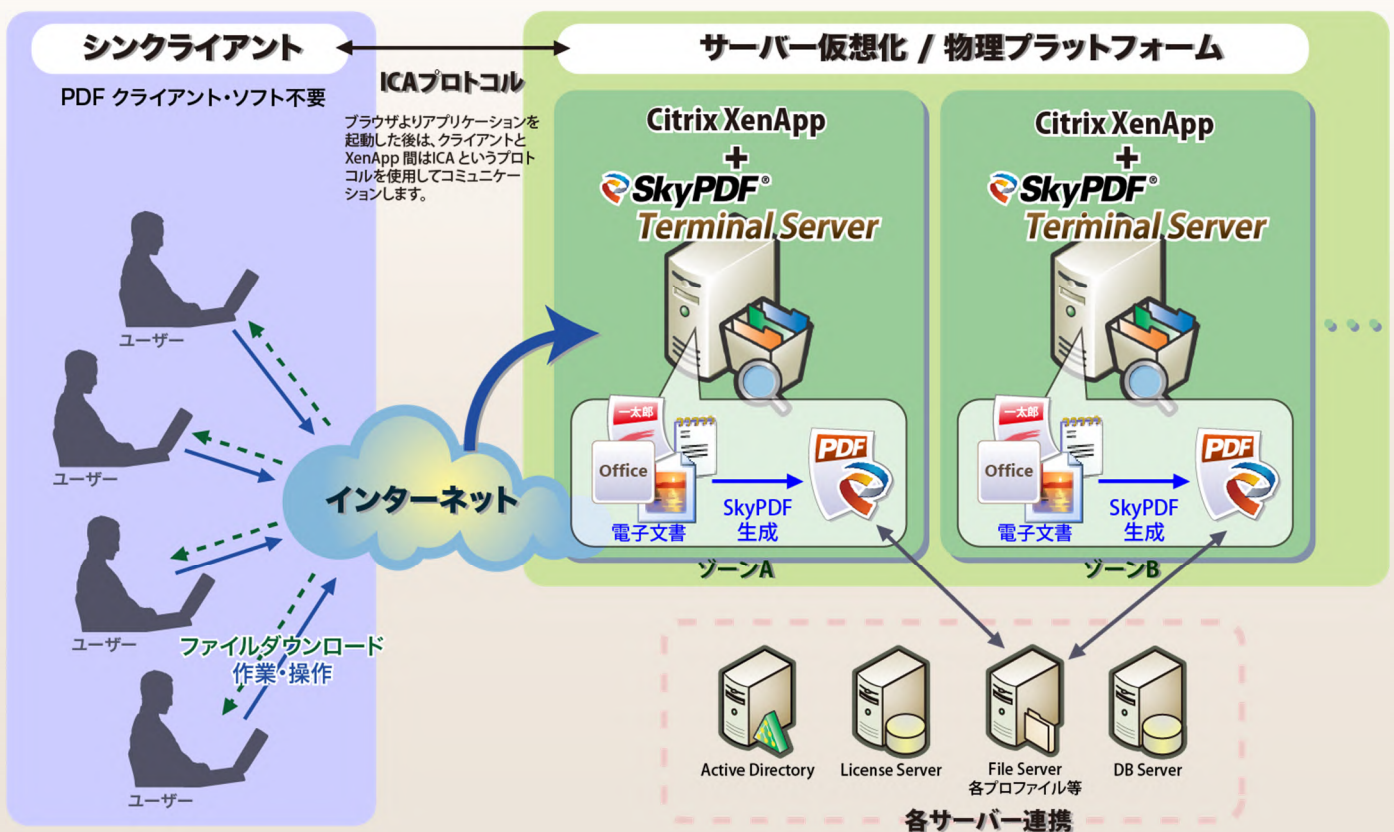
シンクライアント

PDF クライアント・ソフト不要

ICAプロトコル

ブラウザよりアプリケーションを起動した後は、クライアントとXenApp 間はICA というプロトコルを使用してコミュニケーションします。

サーバー仮想化 / 物理プラットフォーム

Citrix XenApp
+
SkyPDF®
Terminal Server

一太郎
Office
電子文書
SkyPDF
生成
PDF

ゾーンA

Citrix XenApp
+
SkyPDF®
Terminal Server

一太郎
Office
電子文書
SkyPDF
生成
PDF

ゾーンB

ユーザー
ユーザー
ユーザー
ユーザー

インターネット

ファイルダウンロード
作業・操作

Active Directory
License Server
File Server
各プロファイル等
DB Server

各サーバー連携